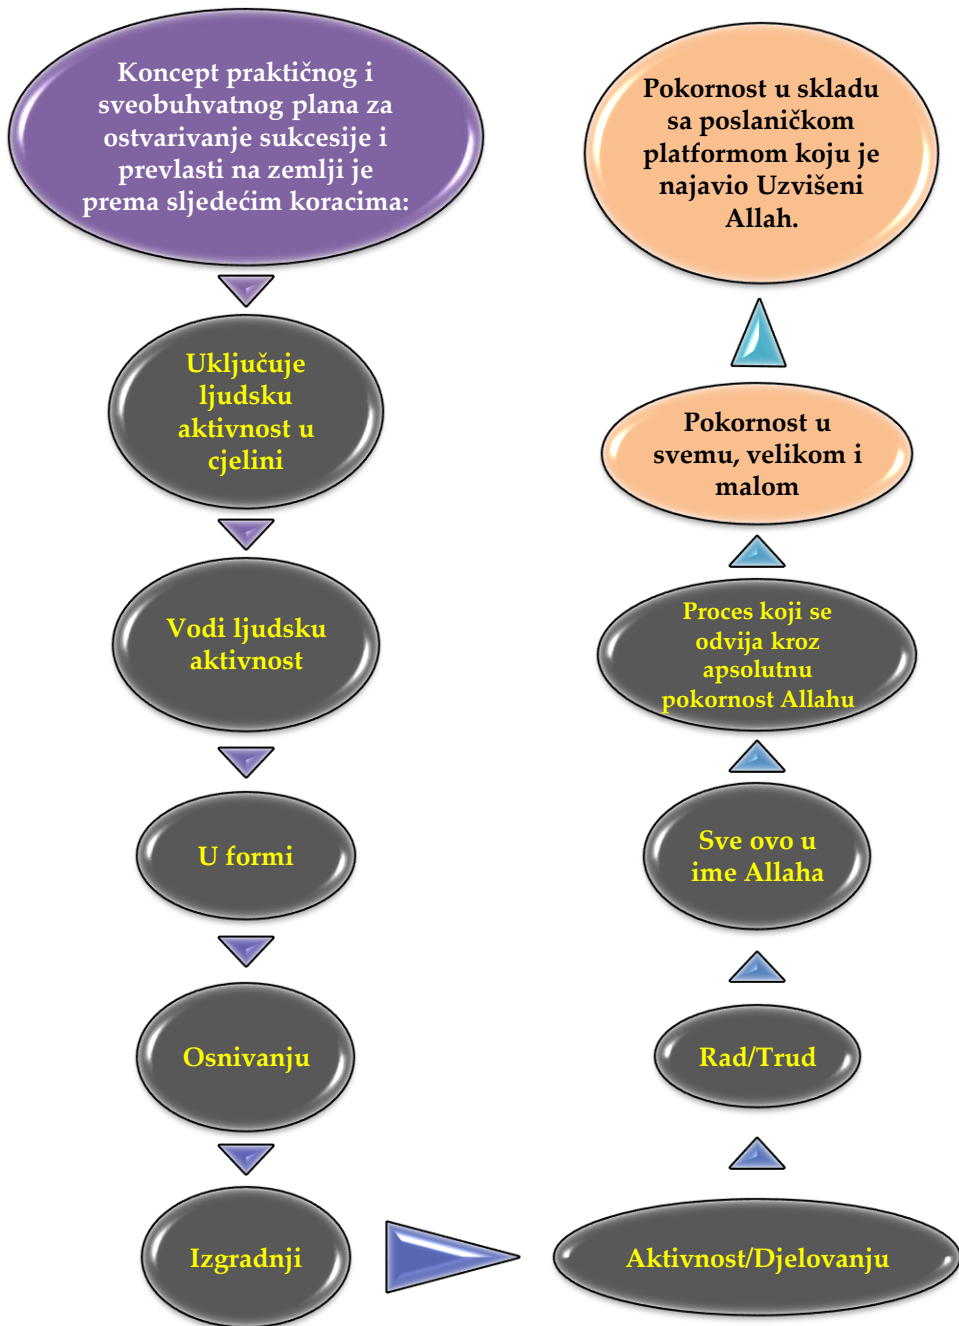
Koncept praktičnog i sveobuhvatnog plana za ostvarivanje sukcesije i prevlasti na zemlji je prema sljedećim koracima:

Uključuje ljudsku aktivnost u cjelini

Vodi ljudsku aktivnost

U formi

Osnivanju

Izgradnji

Aktivnost/Djelovanju

Rad/Trud

Sve ovo u ime Allaha

Proces koji se odvija kroz apsolutnu pokornost Allahu

Pokornost u svemu, velikom i malom

Pokornost u skladu sa poslaničkom platformom koju je najavio Uzvišeni Allah.